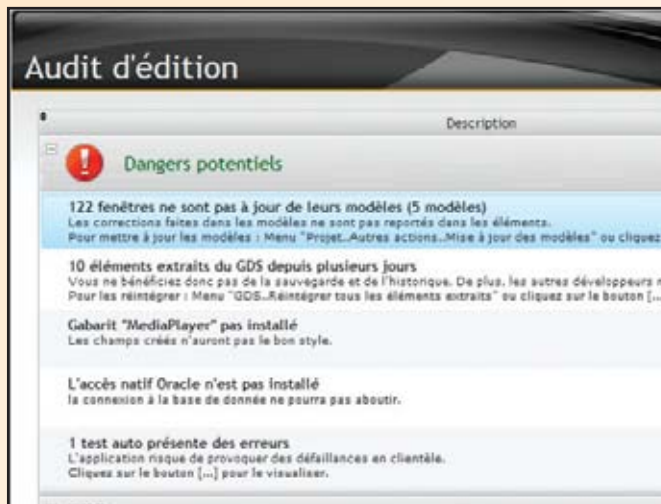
Audit d'édition

Description

Dangers potentiels

122 fenêtres ne sont pas à jour de leurs modèles (5 modèles)
Les corrections faites dans les modèles ne sont pas reportés dans les éléments.
Pour mettre à jour les modèles : Menu "Projet..Autres actions..Mise à jour des modèles" ou cliquez

10 éléments extraits du GDS depuis plusieurs jours
Vous ne bénéficiez donc pas de la sauvegarde et de l'historique. De plus, les autres développeurs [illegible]
Pour les réintégrer : Menu "GDS..Réintégrer tous les éléments extraits" ou cliquez sur le bouton [...

Gabarit "MediaPlayer" pas installé
Les champs créés n'auront pas le bon style.

L'accès natif Oracle n'est pas installé
la connexion à la base de donnée ne pourra pas aboutir.

1 test auto présente des erreurs
L'application risque de provoquer des défaillances en clientèle.
Cliquez sur le bouton [...] pour le visualiser.